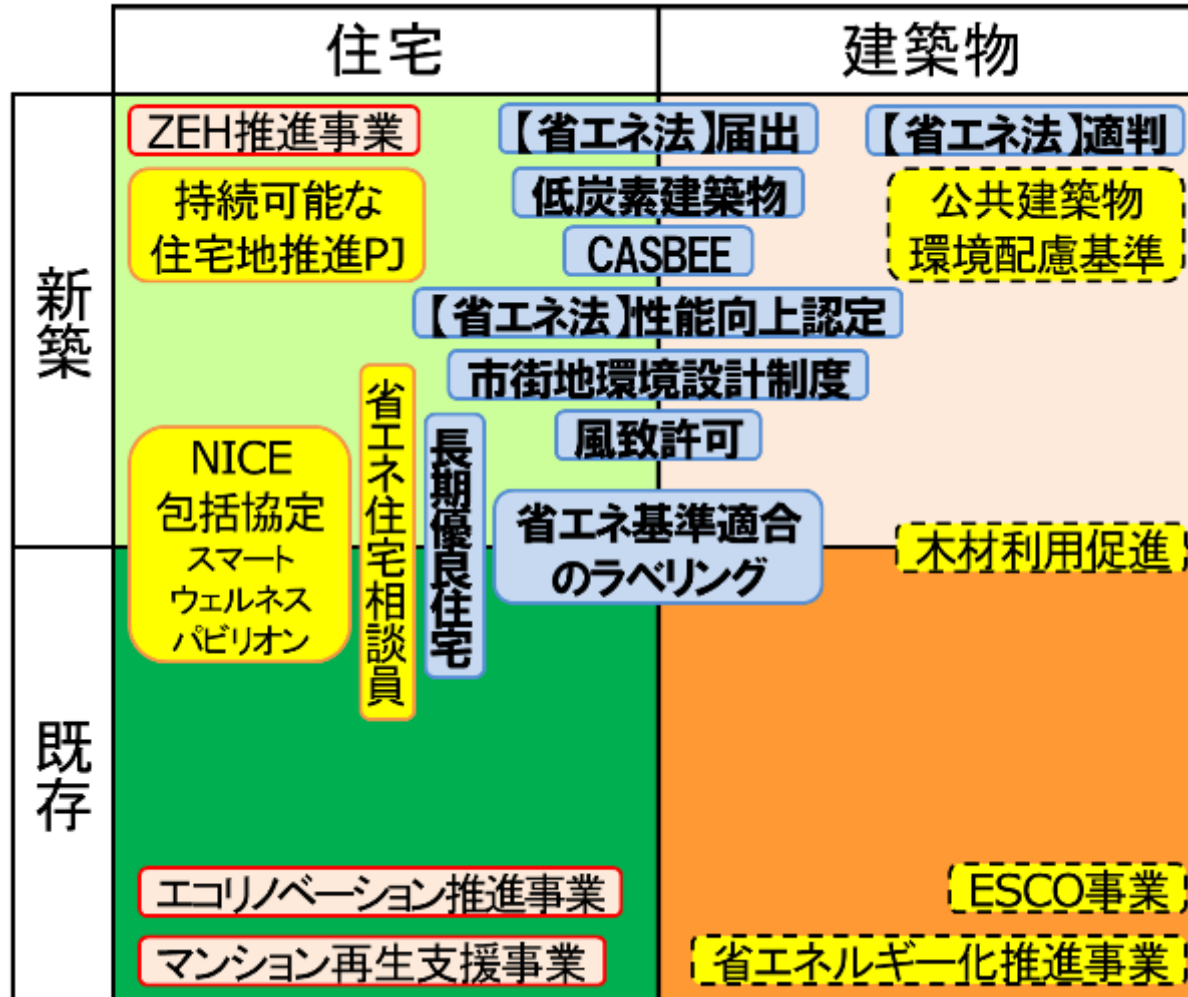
| | 住宅 | 建築物 |
|---|---|---|
| 新築 | ZEH推進事業<br>持続可能な住宅地推進PJ<br>NICE 包括協定 スマートウェルネスパビリオン<br>省エネ住宅相談員<br>長期優良住宅 | 【省エネ法】適判<br>公共建築物環境配慮基準<br>木材利用促進 |
| 既存 | エコリノベーション推進事業<br>マンション再生支援事業 | ESCO事業<br>省エネルギー化推進事業 |

【省エネ法】届出

低炭素建築物

CASBEE

【省エネ法】性能向上認定

市街地環境設計制度

風致許可

省エネ基準適合のラベリング